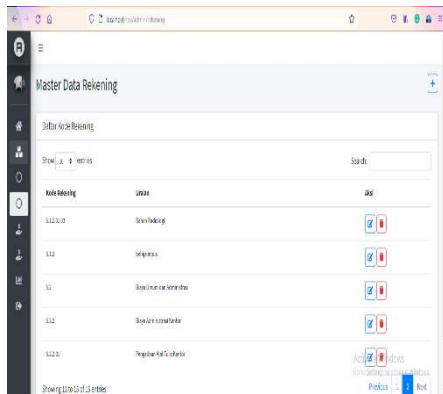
Master Data Rekening

Daftar Kode Rekening

Show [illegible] entries

Search:

| Kode Rekening | Uraian | Aksi |
|---|---|---|
| 5.1.2.1.0.0 | Sarana Pedagogi | |
| 5.1.2 | Infrastruktur | |
| 5.1 | Biaya Umum dan Administrasi | |
| 5.1.2 | Biaya Administrasi Kantor | |
| 5.1.2.0 | Pengadaan Alat Tulis Kantor | |

Showing 11 to 15 of 15 entries

Activate Windows
Go to Settings to activate Windows.

Previous 1 2 Next